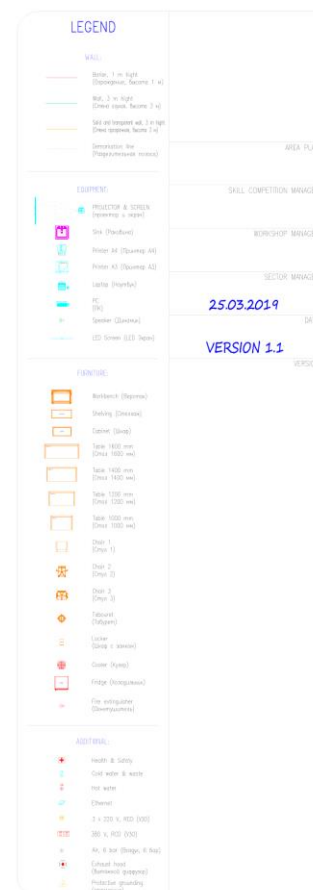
LEGEND

WALL:

Border, 1 m hight (Ограждение, Высота 1 м)

Wall, 3 m hight (Стена серая, Высота 3 м)

Solid and transparent wall, 3 m high (Стена прозрачная, Высота 3 м)

Demarcation line (Разделительная полоса)

EQUIPMENT:

PROJECTOR & SCREEN (проектор с экран)

Sink (Раковина)

Printer A4 (Принтер A4)

Printer A3 (Принтер A3)

Laptop (Ноутбук)

PC (ПК)

Speaker (Динамик)

LED Screen (LED Экран)

FURNITURE:

Workbench (Верстак)

Shelving (Стеллаж)

Cabinet (Шкаф)

Table 1800 mm (Стол 1800 мм)

Table 1400 mm (Стол 1400 мм)

Table 1200 mm (Стол 1200 мм)

Table 1000 mm (Стол 1000 мм)

Chair 1 (Стул 1)

Chair 2 (Стул 2)

Chair 3 (Стул 3)

Tabouret (Табурет)

Locker (Шкаф с замком)

Cooler (Кулер)

Fridge (Холодильник)

Fire extinguisher (Огнетушитель)

ADDITIONAL:

Health & Safety

Cold water & waste

Hot water

Ethernet

3 x 220 V, RCD (УЗО)

380 V, RCD (УЗО)

Air, 6 bar (Воздух, 6 бар)

Exhaust hood (Вытяжной фильтр)

Protective grounding

AREA PL

SKILL COMPETITION MANAG

WORKSHOP MANAG

SECTOR MANAG

25.03.2019

DA

VERSION 1.1

VERSIO